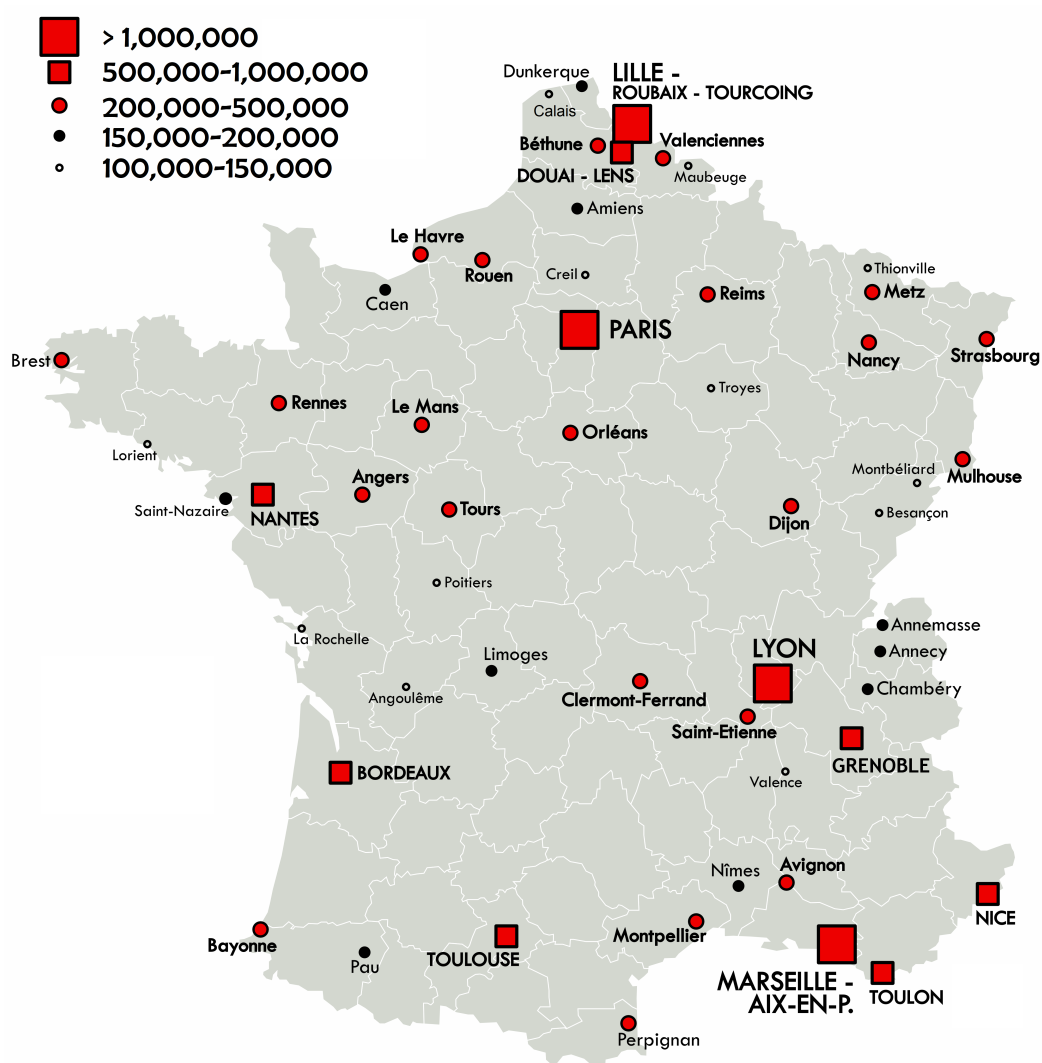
> 1,000,000
500,000-1,000,000
200,000-500,000
150,000-200,000
100,000-150,000

Dunkerque
Calais
LILLE - ROUBAIX - TOURCOING
Béthune
Valenciennes
DOUAI - LENS
Maubeuge
Amiens
Le Havre
Rouen
Creil
Thionville
Caen
Reims
Metz
PARIS
Brest
Nancy
Strasbourg
Troyes
Rennes
Le Mans
Orléans
Lorient
Mulhouse
Montbéliard
Angers
Saint-Nazaire
NANTES
Tours
Dijon
Besançon
Poitiers
Annemasse
La Rochelle
Limoges
LYON
Annecy
Angoulême
Clermont-Ferrand
Chambéry
Saint-Etienne
GRENOBLE
BORDEAUX
Valence
Avignon
Nîmes
NICE
Montpellier
Bayonne
TOULOUSE
Pau
MARSEILLE - AIX-EN-P.
TOULON
Perpignan